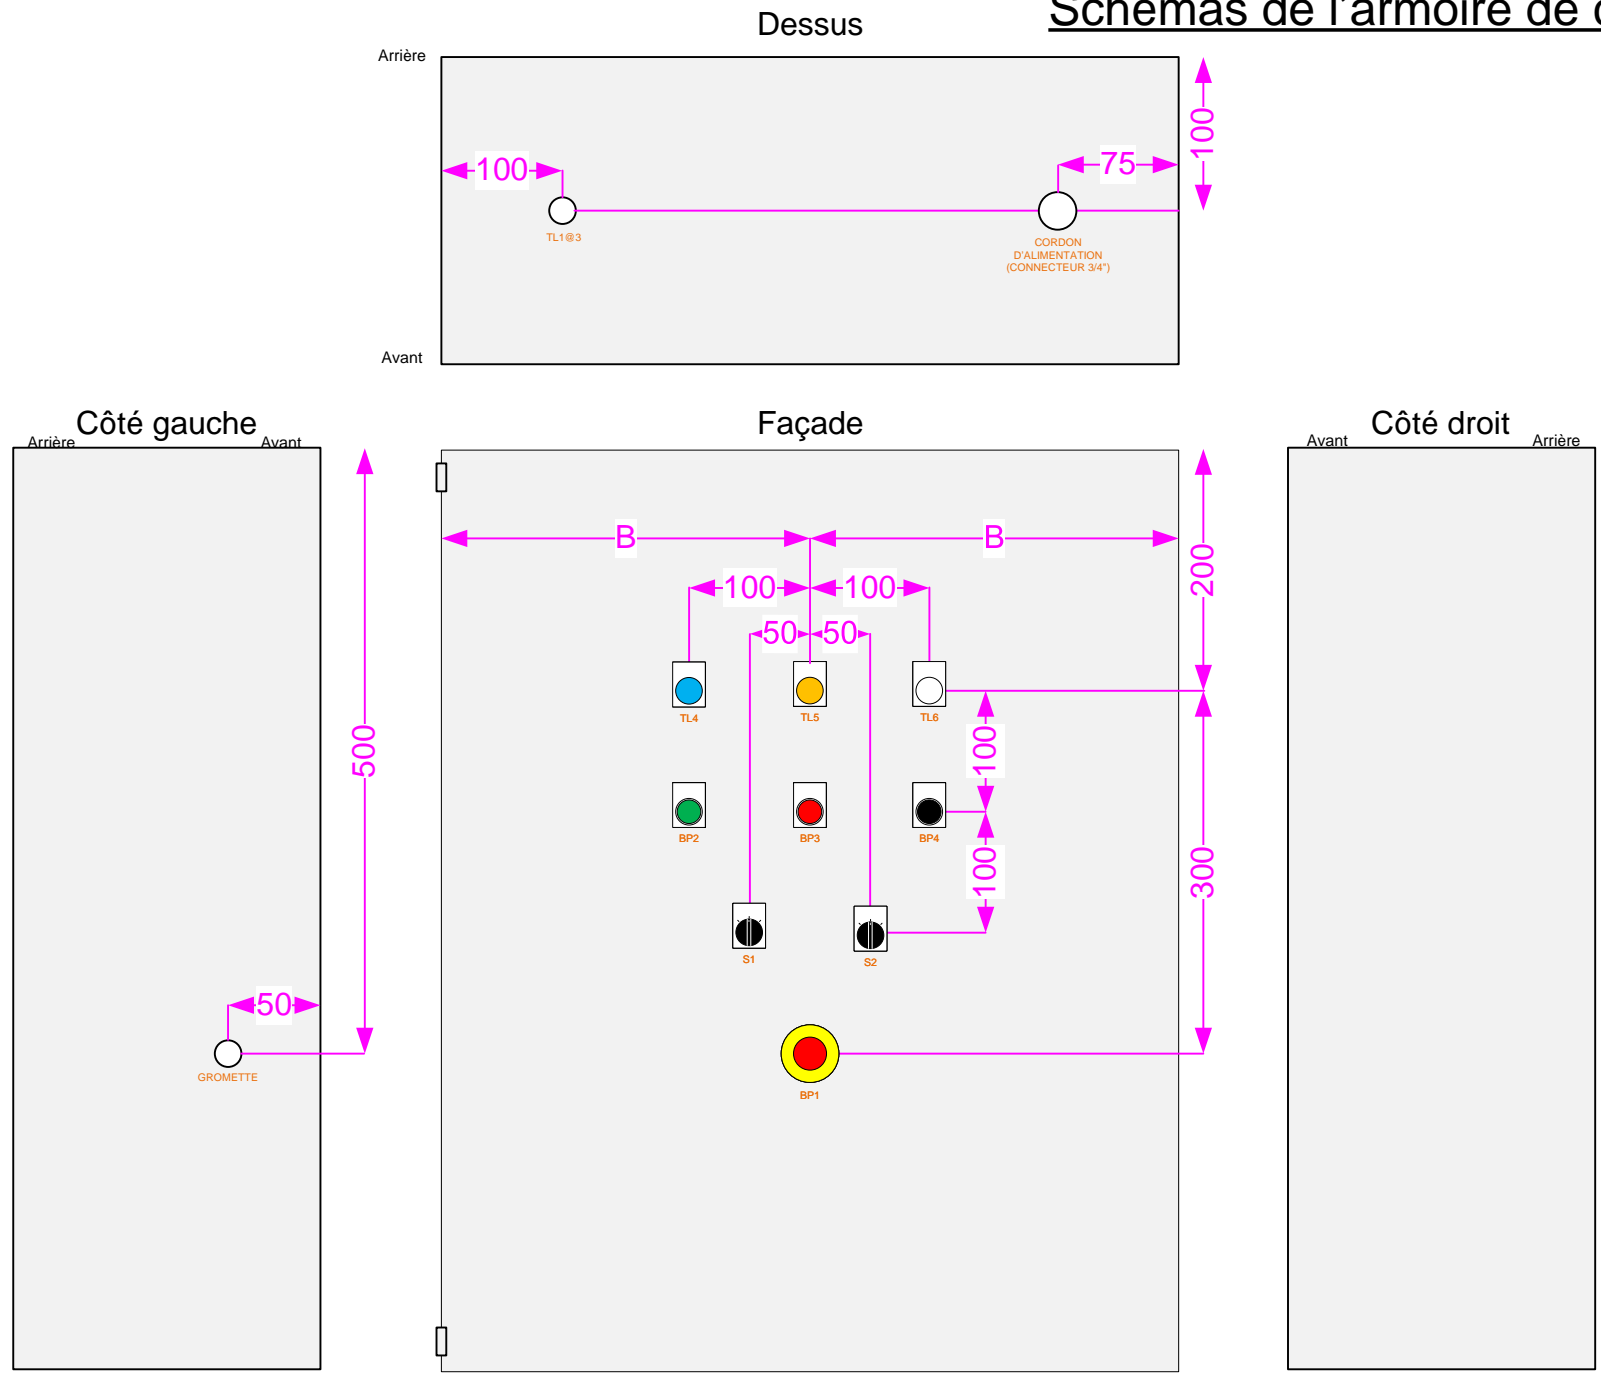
Schémas de l'armoire de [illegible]

Dessus

Arrière

100

75

100

TL1@3

CORDON D'ALIMENTATION (CONNECTEUR 3/4")

Avant

Côté gauche

Arrière

Avant

500

50

GROMETTE

Façade

B

B

100

100

50

50

200

TL4

TL5

TL6

100

BP2

BP3

BP4

100

300

S1

S2

BP1

Côté droit

Avant

Arrière